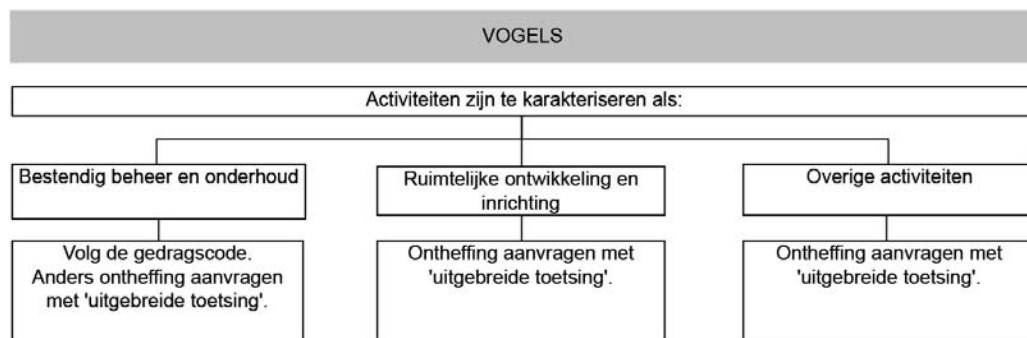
VOGELS

Activiteiten zijn te karakteriseren als:

Bestendig beheer en onderhoud

Volg de gedragscode. Anders ontheffing aanvragen met 'uitgebreide toetsing'.

Ruimtelijke ontwikkeling en inrichting

Ontheffing aanvragen met 'uitgebreide toetsing'.

Overige activiteiten

Ontheffing aanvragen met 'uitgebreide toetsing'.